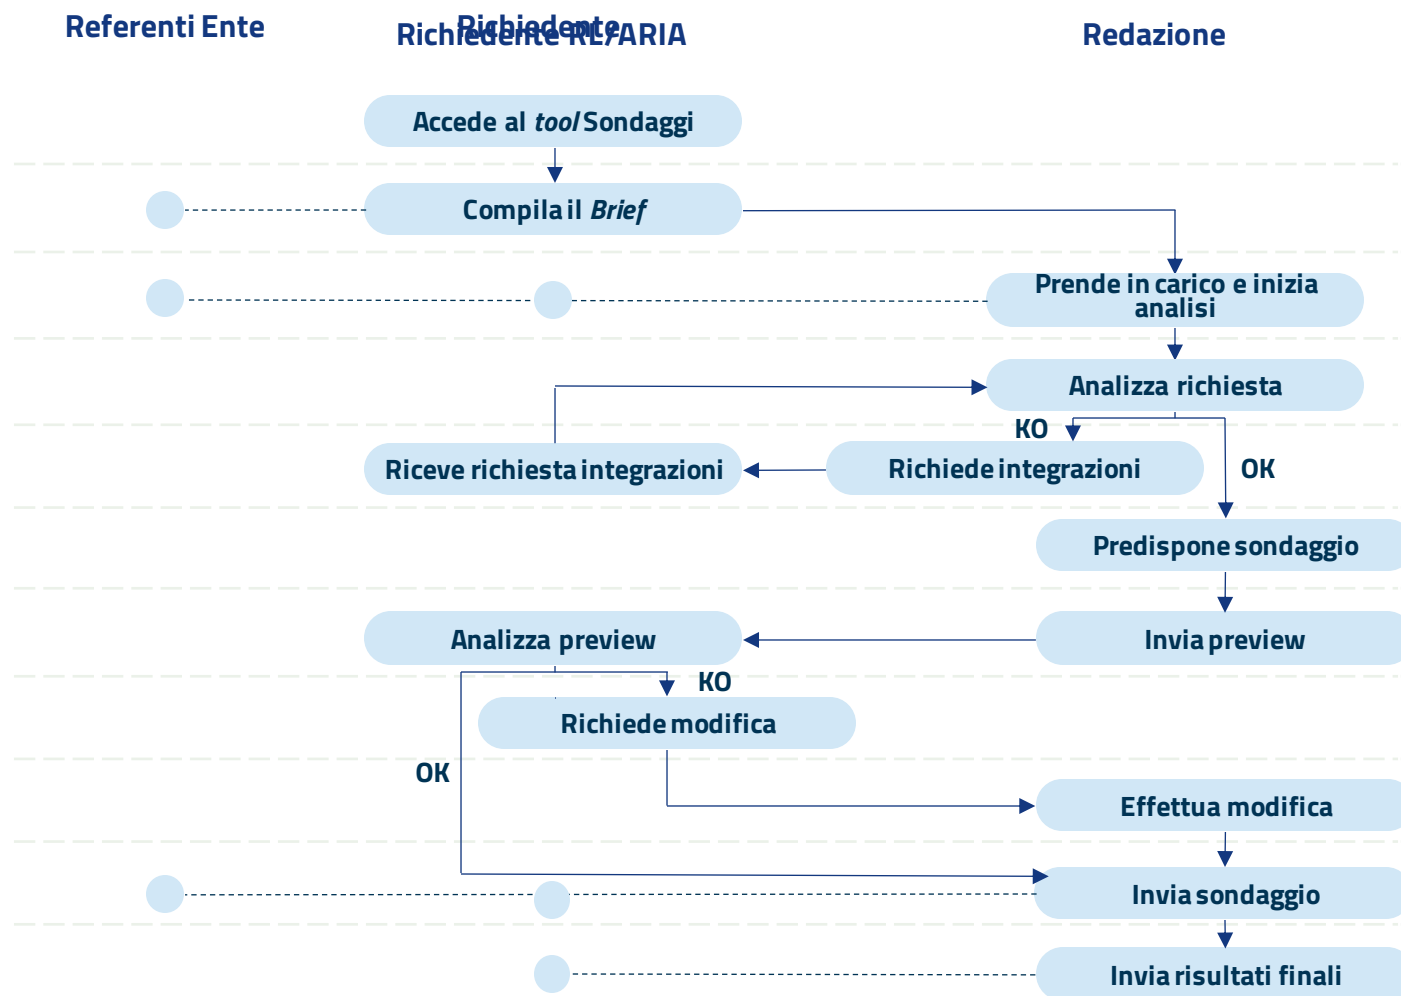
Referenti Ente

Richiedente
Richiedente RL/ARIA

Redazione

Accede al *tool* Sondaggi

Compila il *Brief*

Prende in carico e inizia analisi

Analizza richiesta

KO

Riceve richiesta integrazioni

Richiede integrazioni

OK

Predispone sondaggio

Analizza preview

Invia preview

KO

Richiede modifica

OK

Effettua modifica

Invia sondaggio

Invia risultati finali